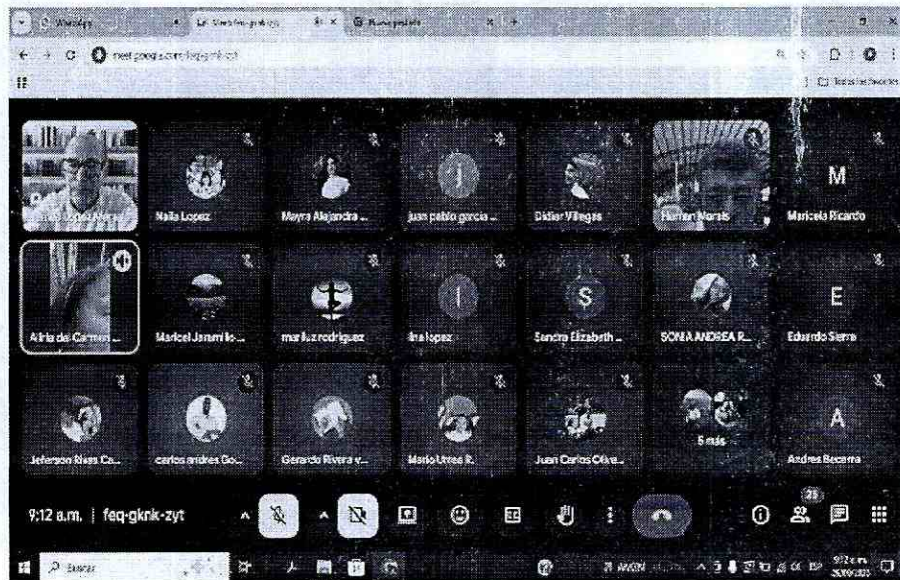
WhatsApp

meet.google.com/feq-gknk-zyt

Naila Lopez
Mayra Alejandra ...
J
juan pablo garcia ...
Didier Villegas
Hernan Morals
M
Maricela Ricardo

Alirla del Carmen ...
Maricel Jaramillo...
mar luz rodriguez
I
ina lopez
S
Sandra Elizabeth ...
SONIA ANDREA R...
E
Eduardo Sierra

Jeferson Rivas Ca...
carlos andres Go...
Gerardo Rivera v...
Mario Utres R.
Juan Carlos Oliva...
6 más
A
Andres Becerra

9:12 a.m. | feq-gknk-zyt

25

Buscar